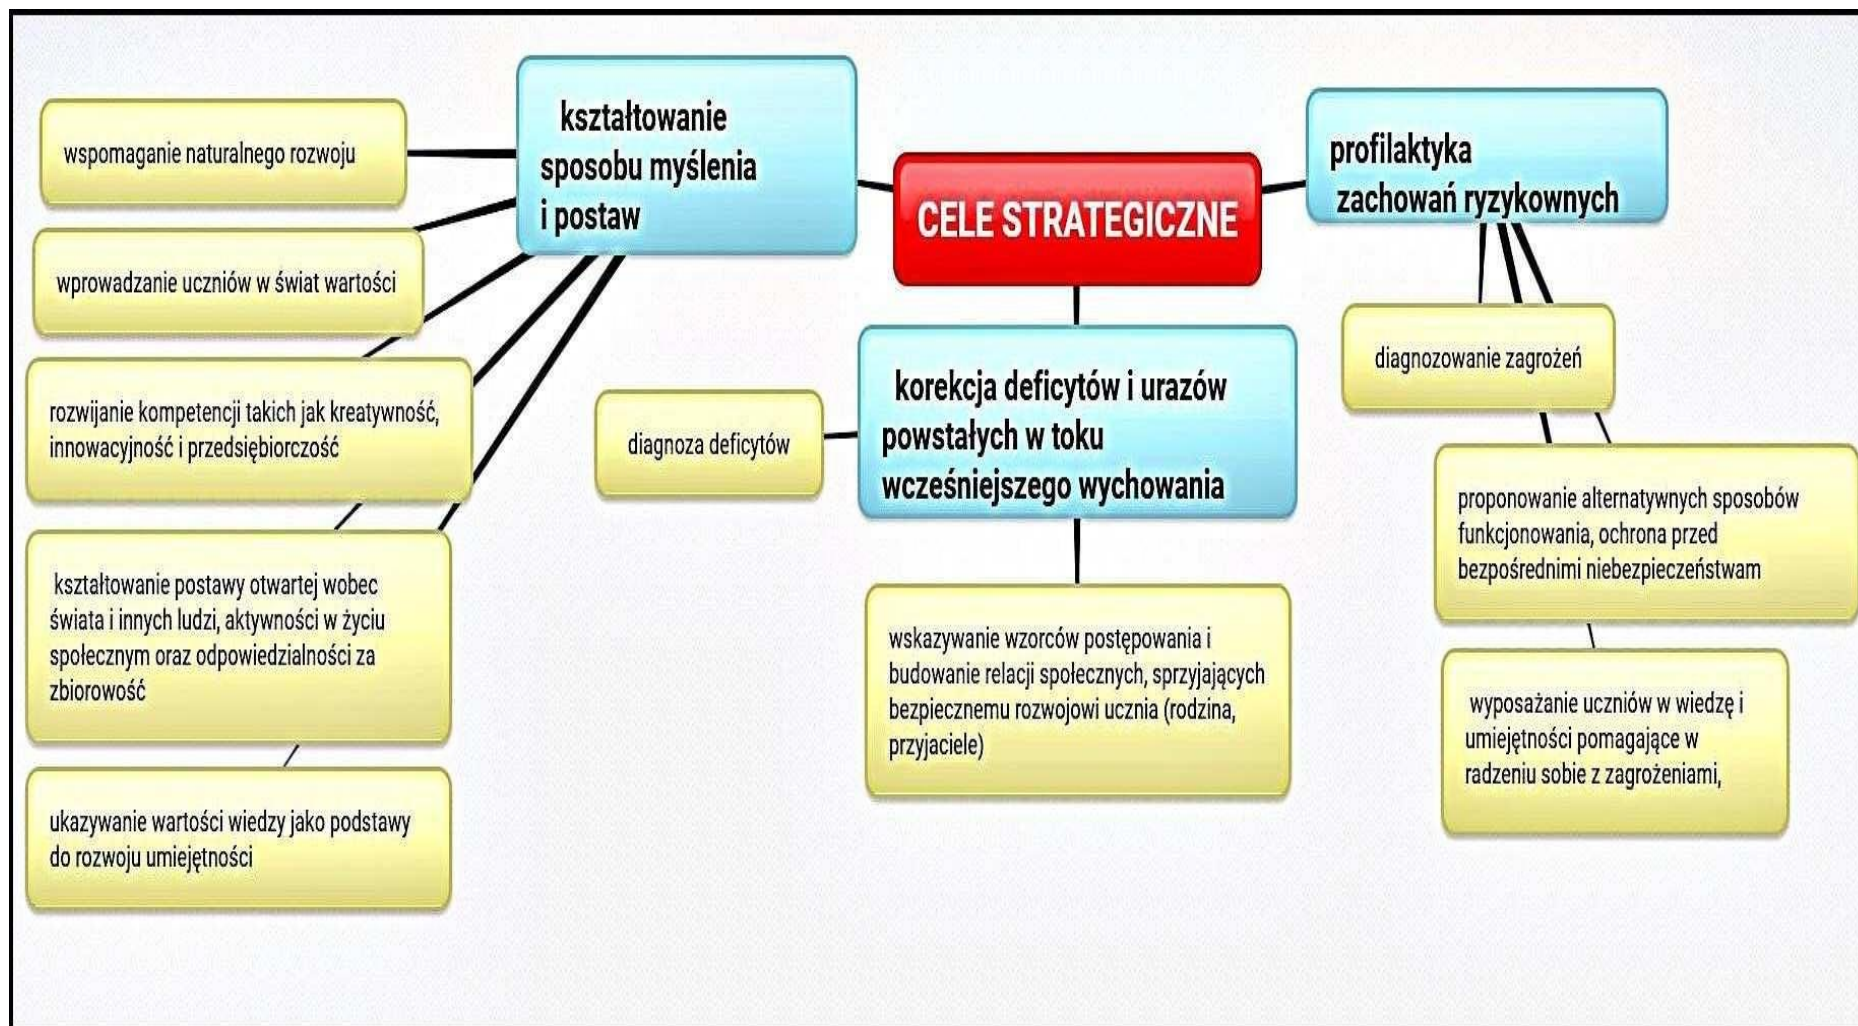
CELE STRATEGICZNE

kształtowanie sposobu myślenia i postaw

wspomaganie naturalnego rozwoju

wprowadzanie uczniów w świat wartości

rozwijanie kompetencji takich jak kreatywność, innowacyjność i przedsiębiorczość

kształtowanie postawy otwartej wobec świata i innych ludzi, aktywności w życiu społecznym oraz odpowiedzialności za zbiorowość

ukazywanie wartości wiedzy jako podstawy do rozwoju umiejętności

korekcja deficytów i urazów powstałych w toku wcześniejszego wychowania

diagnoza deficytów

wskazywanie wzorców postępowania i budowanie relacji społecznych, sprzyjających bezpiecznemu rozwojowi ucznia (rodzina, przyjaciele)

profilaktyka zachowań ryzykownych

diagnozowanie zagrożeń

proponowanie alternatywnych sposobów funkcjonowania, ochrona przed bezpośrednimi niebezpieczeństwam

wyposażanie uczniów w wiedzę i umiejętności pomagające w radzeniu sobie z zagrożeniami,